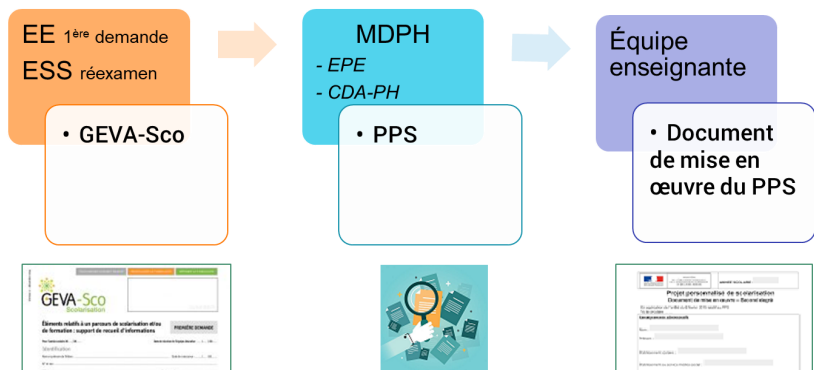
EE 1ère demande
ESS réexamen

• GEVA-Sco

MDPH
- EPE
- CDA-PH

• PPS

Équipe enseignante

• Document de mise en œuvre du PPS

GEVA-Sco
Scolarisation
Éléments relatifs à un parcours de scolarisation et/ou de formation : support de recueil d'informations
PREMIÈRE DEMANDE
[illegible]

Projet personnalisé de scolarisation
Document de mise en œuvre – Second degré
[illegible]